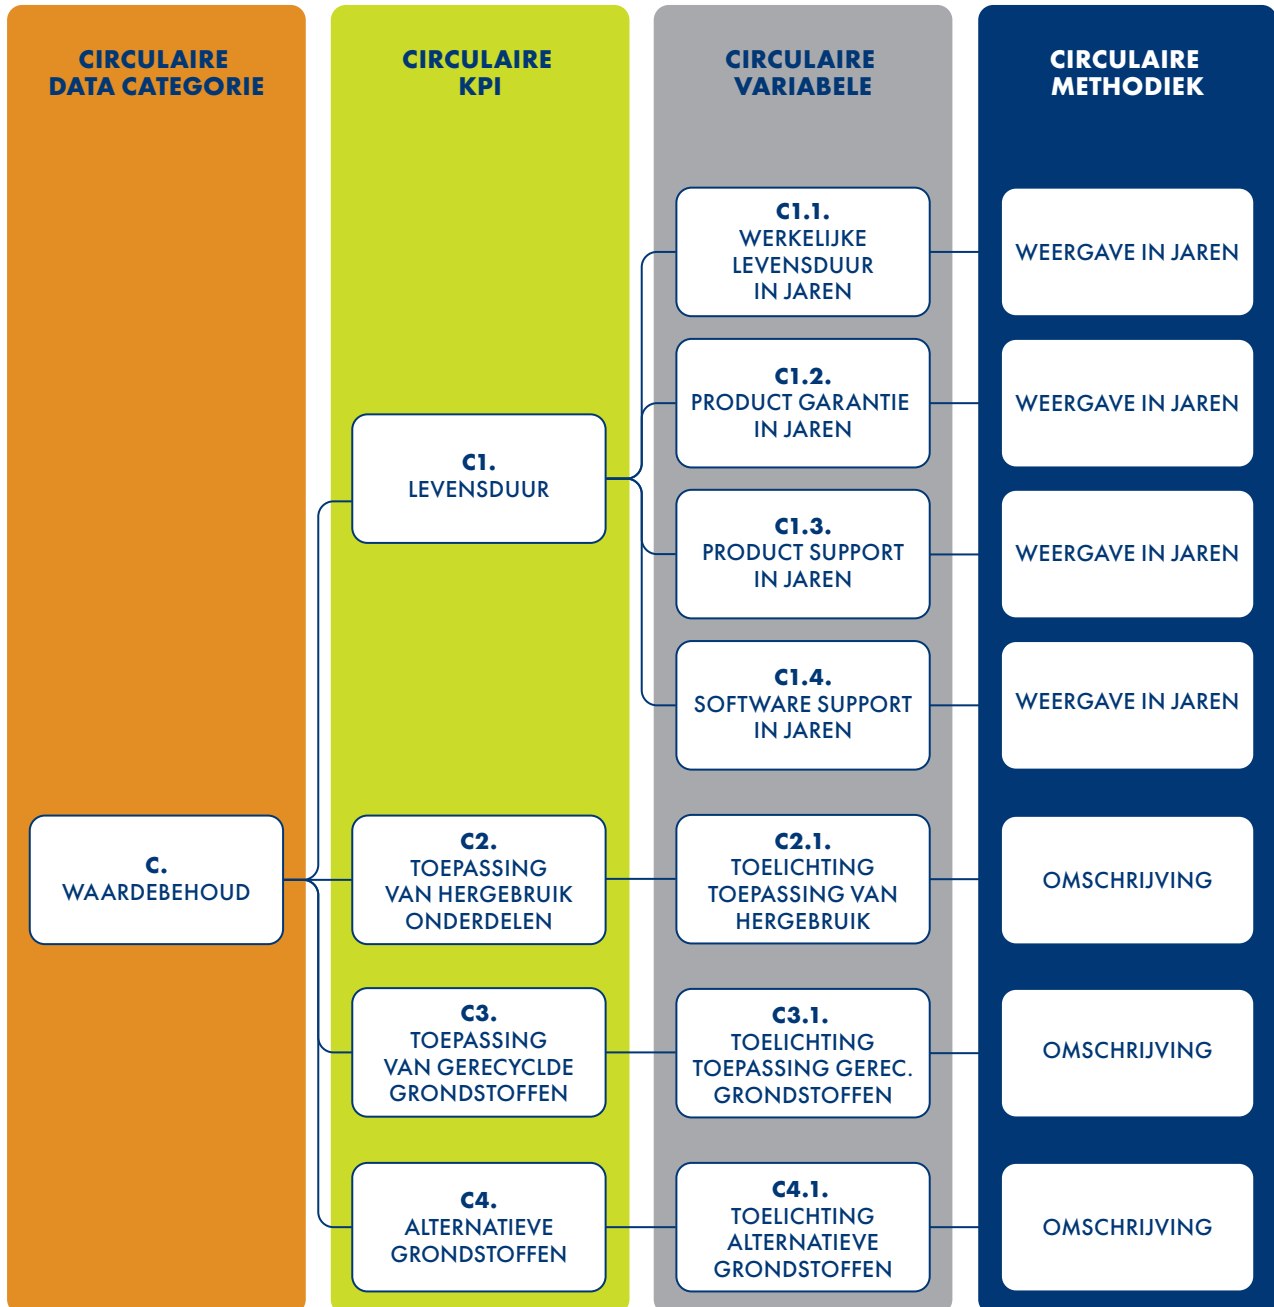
CIRCULAIRE DATA CATEGORIE

CIRCULAIRE KPI

CIRCULAIRE VARIABELE

CIRCULAIRE METHODIEK

C1.1. WERKELIJKE LEVENSDUUR IN JAREN

WEERGAVE IN JAREN

C1.2. PRODUCT GARANTIE IN JAREN

WEERGAVE IN JAREN

C1. LEVENSDUUR

C1.3. PRODUCT SUPPORT IN JAREN

WEERGAVE IN JAREN

C1.4. SOFTWARE SUPPORT IN JAREN

WEERGAVE IN JAREN

C. WAARDEBEHOUD

C2. TOEPASSING VAN HERGEBRUIK ONDERDELEN

C2.1. TOELICHTING TOEPASSING VAN HERGEBRUIK

OMSCHRIJVING

C3. TOEPASSING VAN GERECYCLDE GRONDSTOFFEN

C3.1. TOELICHTING TOEPASSING GEREC. GRONDSTOFFEN

OMSCHRIJVING

C4. ALTERNATIEVE GRONDSTOFFEN

C4.1. TOELICHTING ALTERNATIEVE GRONDSTOFFEN

OMSCHRIJVING